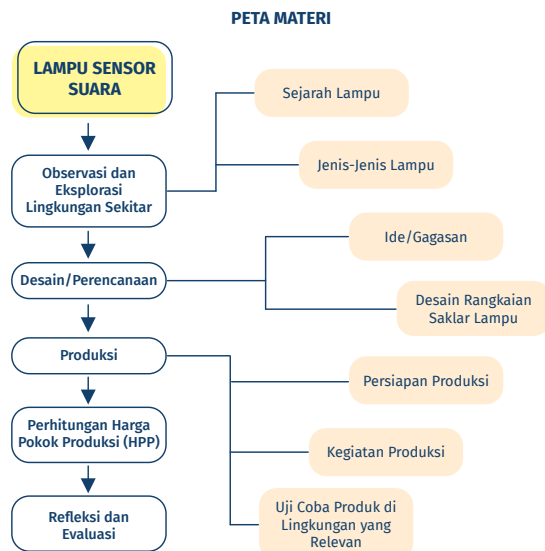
PETA MATERI

LAMPU SENSOR SUARA

Observasi dan Eksplorasi Lingkungan Sekitar

Sejarah Lampu

Jenis-Jenis Lampu

Desain/Perencanaan

Ide/Gagasan

Desain Rangkaian Saklar Lampu

Produksi

Persiapan Produksi

Kegiatan Produksi

Uji Coba Produk di Lingkungan yang Relevan

Perhitungan Harga Pokok Produksi (HPP)

Refleksi dan Evaluasi